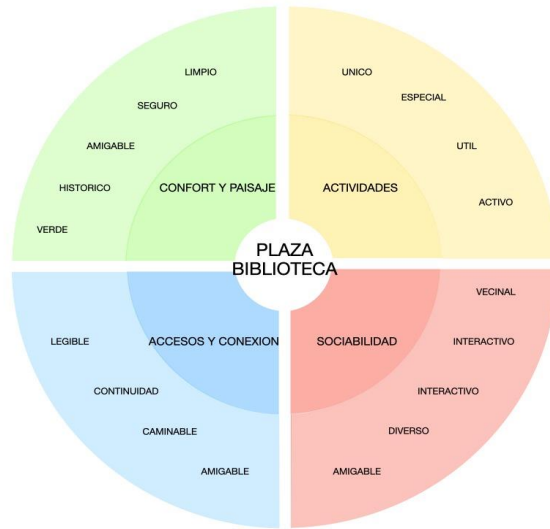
LIMPIO

SEGURO

AMIGABLE

HISTORICO

VERDE

CONFORT Y PAISAJE

UNICO

ESPECIAL

UTIL

ACTIVO

ACTIVIDADES

PLAZA BIBLIOTECA

LEGIBLE

CONTINUIDAD

CAMINABLE

AMIGABLE

ACCESOS Y CONEXION

VECINAL

INTERACTIVO

INTERACTIVO

DIVERSO

AMIGABLE

SOCIABILIDAD